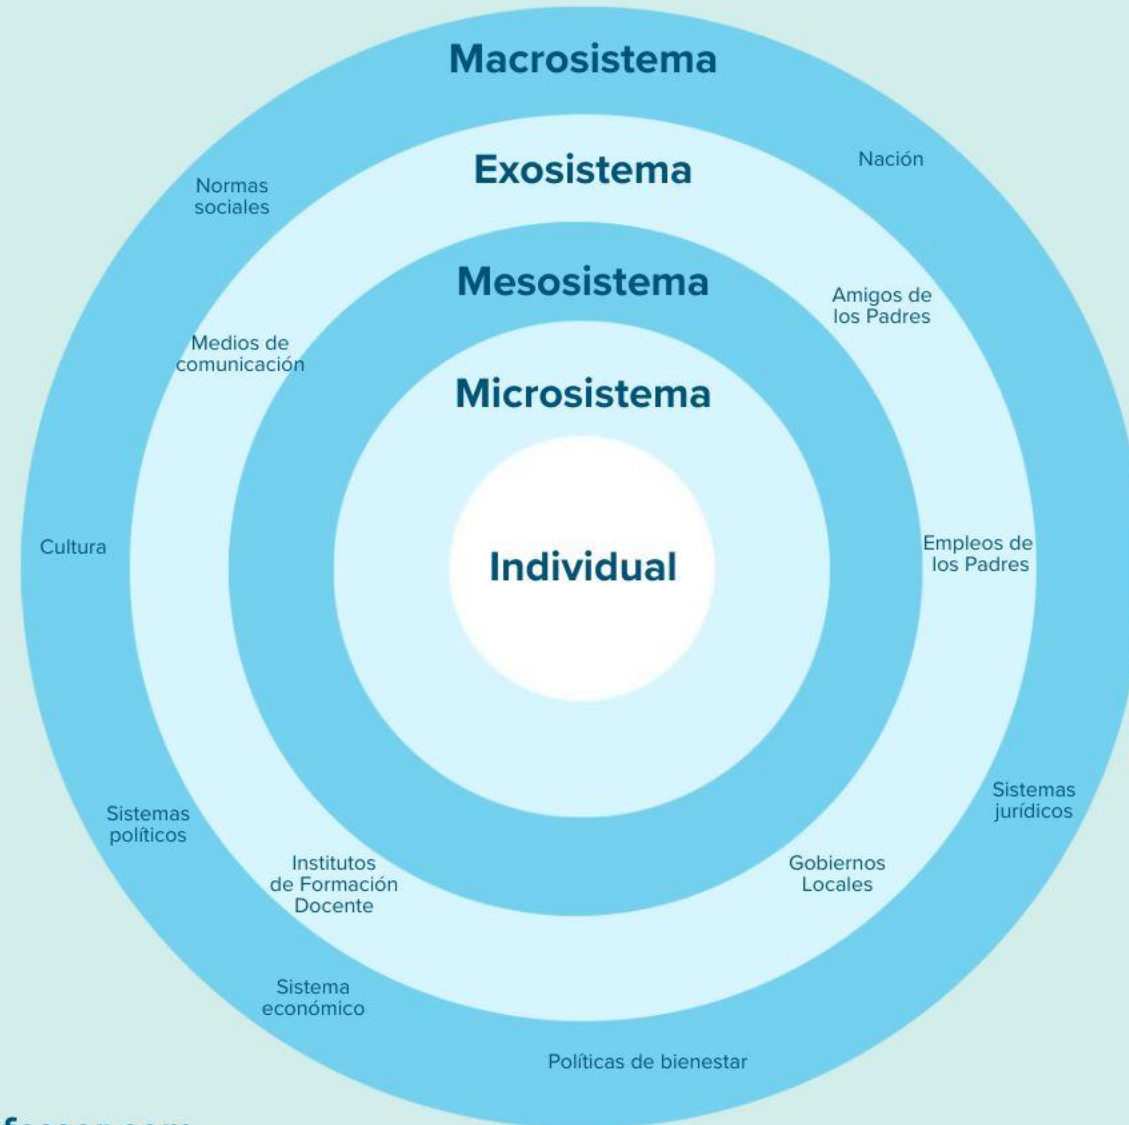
Macrosistema

Exosistema

Normas sociales

Nación

Mesosistema

Amigos de los Padres

Medios de comunicación

Microsistema

Cultura

Individual

Empleos de los Padres

Sistemas jurídicos

Sistemas políticos

Institutos de Formación Docente

Gobiernos Locales

Sistema económico

Políticas de bienestar

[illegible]